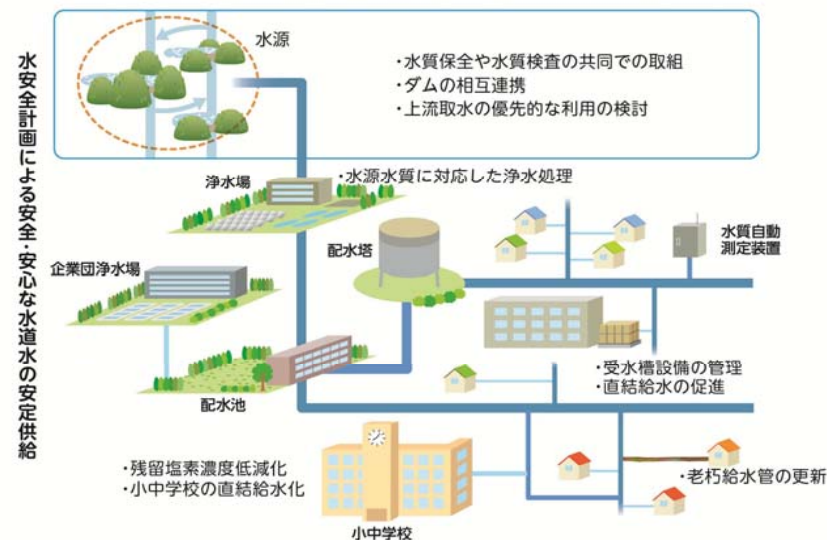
水安全計画による安全・安心な水道水の安定供給

水源

・水質保全や水質検査の共同での取組
・ダムの相互連携
・上流取水の優先的な利用の検討

浄水場

・水源水質に対応した浄水処理

企業団浄水場

配水塔

水質自動測定装置

配水池

・受水槽設備の管理
・直結給水の促進

・残留塩素濃度低減化
・小中学校の直結給水化

・老朽給水管の更新

小中学校